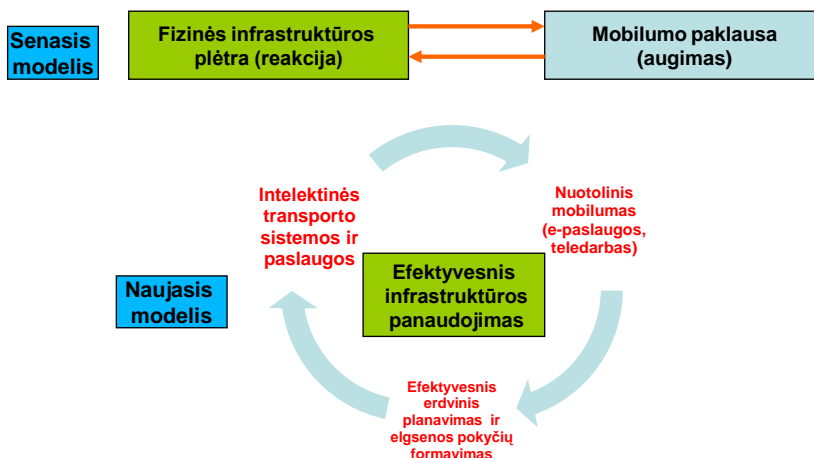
Senasis modelis

Fizinės infrastruktūros plėtra (reakcija)

Mobilumo paklausa (augimas)

Intelektinės transporto sistemos ir paslaugos

Nuotolinis mobilumas (e-paslaugos, teledarbas)

Naujasis modelis

Efektyvesnis infrastruktūros panaudojimas

Efektyvesnis erdvinis planavimas ir elgsenos pokyčių formavimas